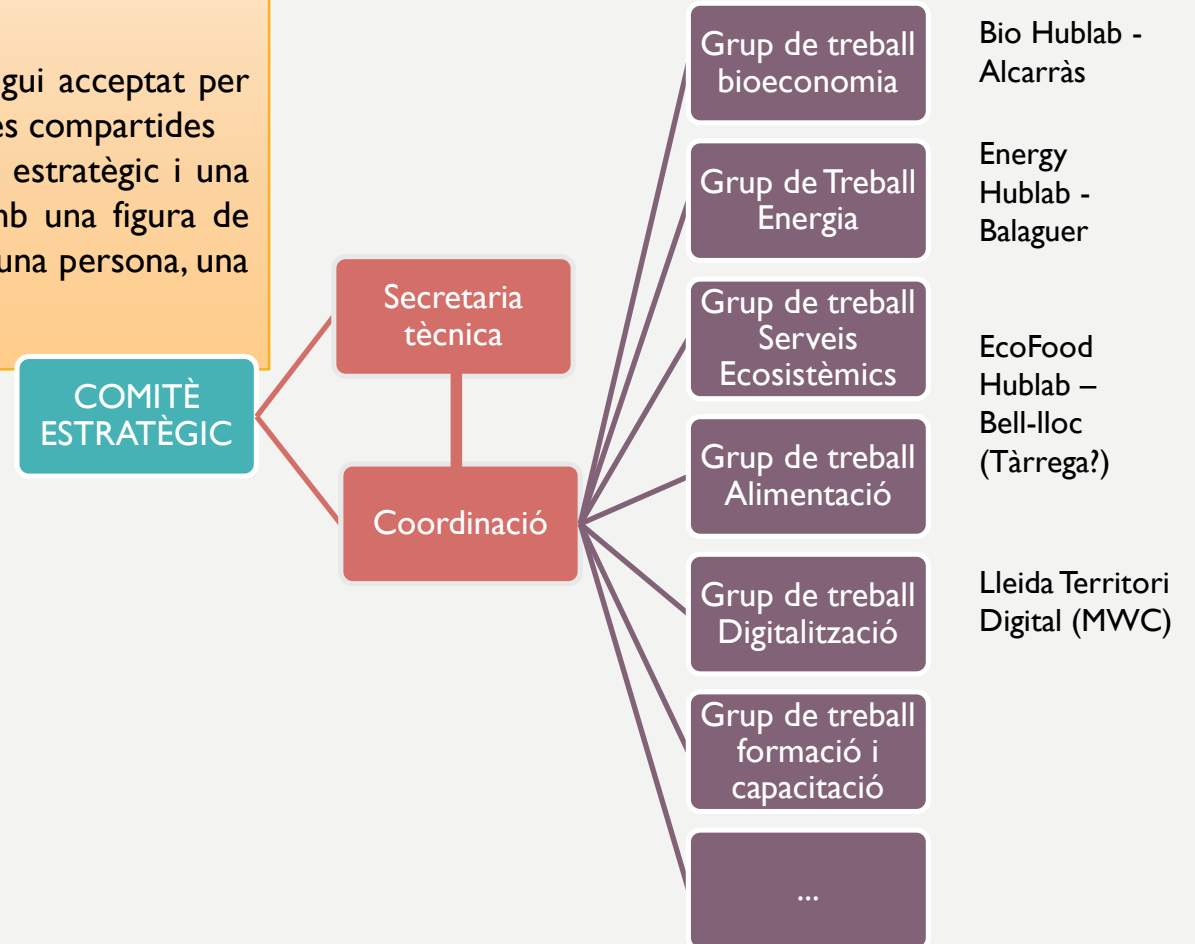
gui acceptat per
es compartides
estratègic i una
nb una figura de
una persona, una

COMITÈ ESTRATÈGIC

Secretaria tècnica

Coordinació

Grup de treball bioeconomia

Bio Hublab - Alcarràs

Grup de Treball Energia

Energy Hublab - Balaguer

Grup de treball Serveis Ecosistèmics

EcoFood Hublab – Bell-lloc (Tàrrega?)

Grup de treball Alimentació

Grup de treball Digitalització

Lleida Territori Digital (MWC)

Grup de treball formació i capacitació

...